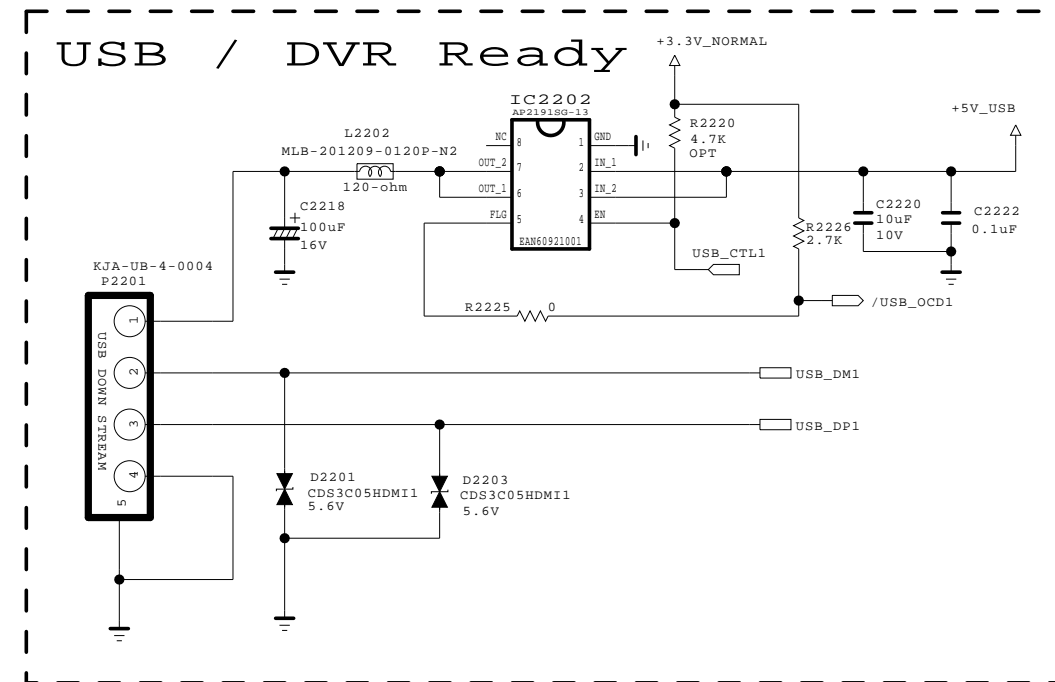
USB / DVR Ready

+3.3V_NORMAL

IC2202
AP2191SG-13

+5V_USB

L2202
MLB-201209-0120P-N2
120-ohm

NC 8
OUT_2 7
OUT_1 6
FLG 5

1 GND
2 IN_1
3 IN_2
4 EN

EAN60921001

R2220
4.7K
OPT

C2218
100uF
16V

C2220
10uF
10V

C2222
0.1uF

R2226
2.7K

USB_CTL1

KJA-UB-4-0004
P2201

USB DOWN STREAM

1
2
3
4
5

R2225 0

/USB_OCD1

USB_DM1

USB_DP1

D2201
CDS3C05HDMI1
5.6V

D2203
CDS3C05HDMI1
5.6V